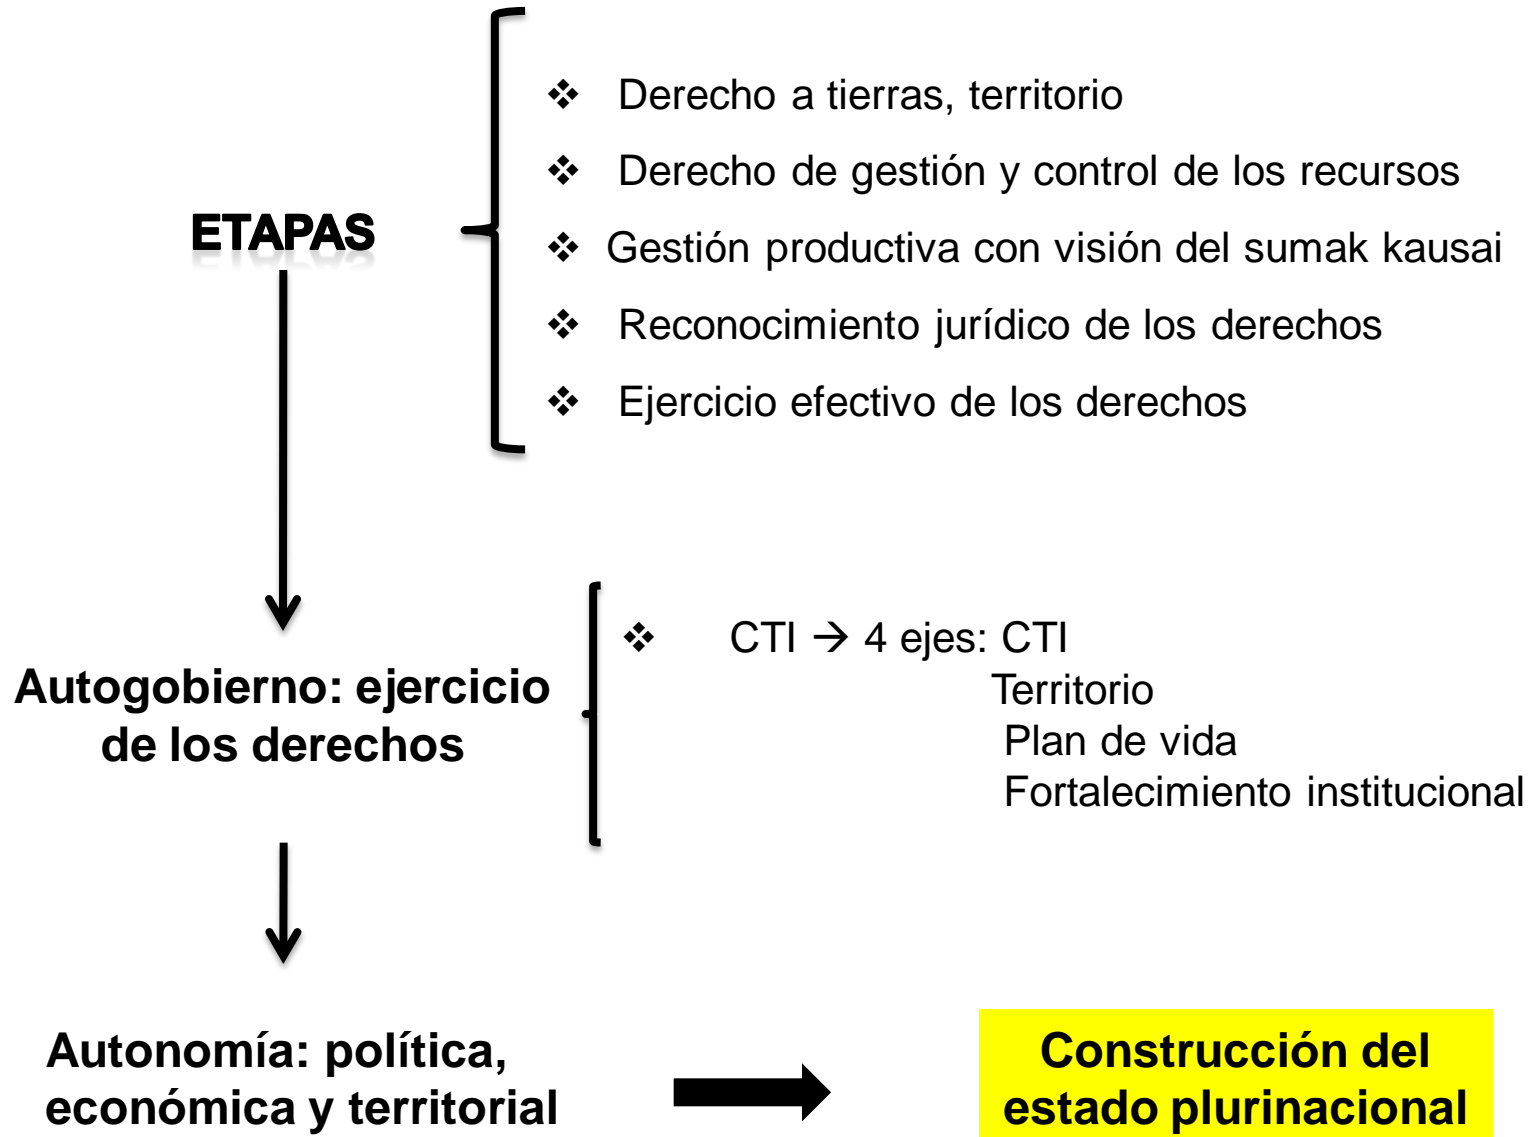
ETAPAS

❖ Derecho a tierras, territorio
❖ Derecho de gestión y control de los recursos
❖ Gestión productiva con visión del sumak kausai
❖ Reconocimiento jurídico de los derechos
❖ Ejercicio efectivo de los derechos

Autogobierno: ejercicio de los derechos

❖ CTI → 4 ejes: CTI
Territorio
Plan de vida
Fortalecimiento institucional

Autonomía: política, económica y territorial

Construcción del estado plurinacional